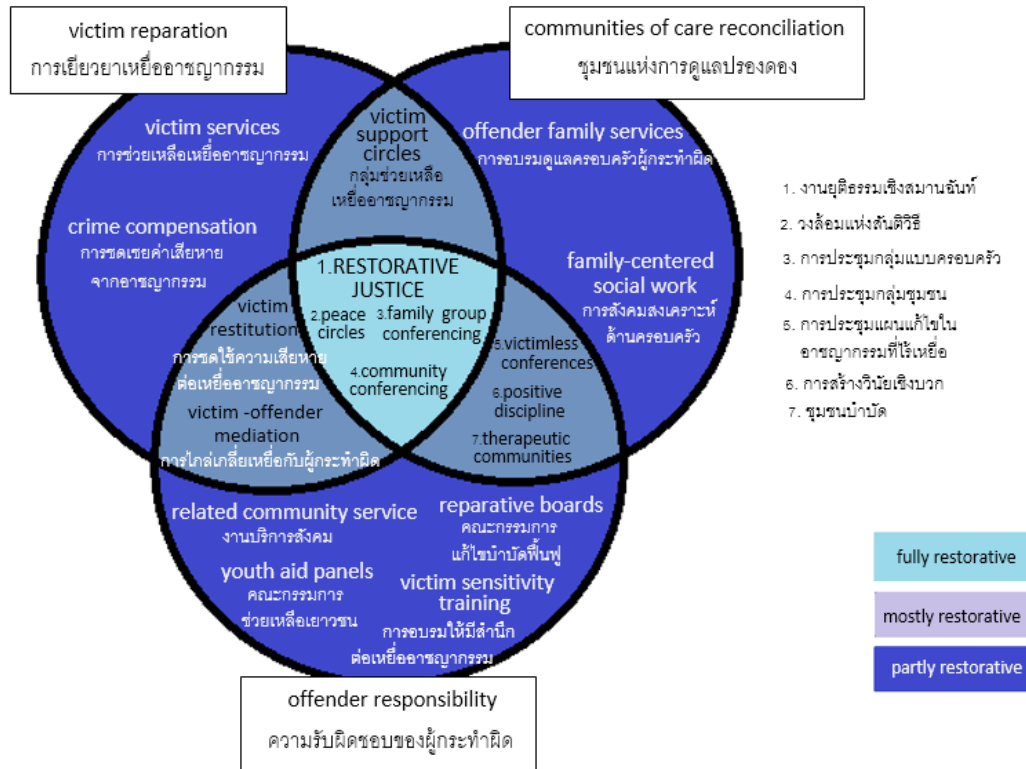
victim reparation
การเยียวยาเหยื่ออาชญากรรม

communities of care reconciliation
ชุมชนแห่งการดูแลปรองดอง

victim services
การช่วยเหลือเหยื่ออาชญากรรม

crime compensation
การชดเชยค่าเสียหายจากอาชญากรรม

victim support circles
กลุ่มช่วยเหลือเหยื่ออาชญากรรม

offender family services
การอบรมดูแลครอบครัวผู้กระทำผิด

family-centered social work
การสังคมสงเคราะห์ด้านครอบครัว

1.RESTORATIVE JUSTICE
2.peace circles
3.family group conferencing
4.community conferencing

victim restitution
การชดใช้ความเสียหายต่อเหยื่ออาชญากรรม

victim -offender mediation
การไกล่เกลี่ยเหยื่อกับผู้กระทำผิด

5.victimless conferences
6.positive discipline
7.therapeutic communities

related community service
งานบริการสังคม

youth aid panels
คณะกรรมการช่วยเหลือเยาวชน

reparative boards
คณะกรรมการแก้ไขบำบัดฟื้นฟู

victim sensitivity training
การอบรมให้มีสำนึกต่อเหยื่ออาชญากรรม

offender responsibility
ความรับผิดชอบของผู้กระทำผิด

1. งานยุติธรรมเชิงสมานฉันท์
2. วงล้อมแห่งสันติวิธี
3. การประชุมกลุ่มแบบครอบครัว
4. การประชุมกลุ่มชุมชน
5. การประชุมแผนแก้ไขในอาชญากรรมที่ไร้เหยื่อ
6. การสร้างวินัยเชิงบวก
7. ชุมชนบำบัด

fully restorative
mostly restorative
partly restorative